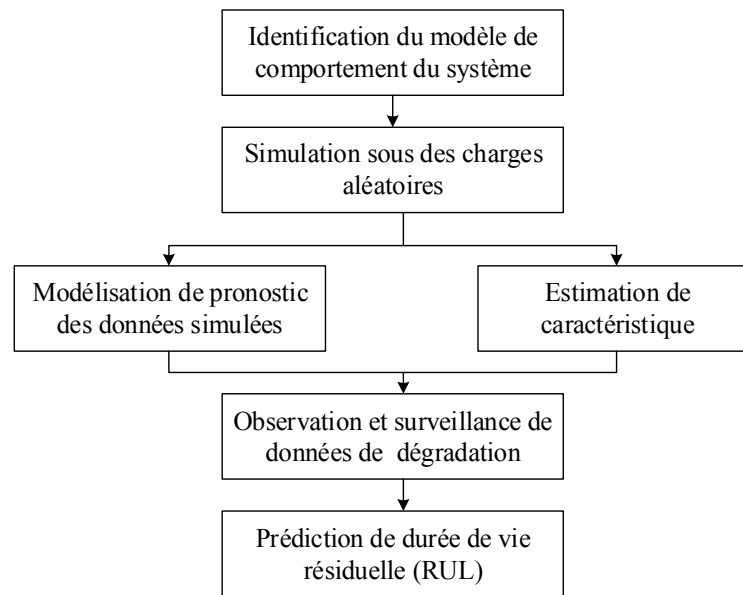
Identification du modèle de comportement du système

Simulation sous des charges aléatoires

Modélisation de pronostic des données simulées

Estimation de caractéristique

Observation et surveillance de données de dégradation

Prédiction de durée de vie résiduelle (RUL)